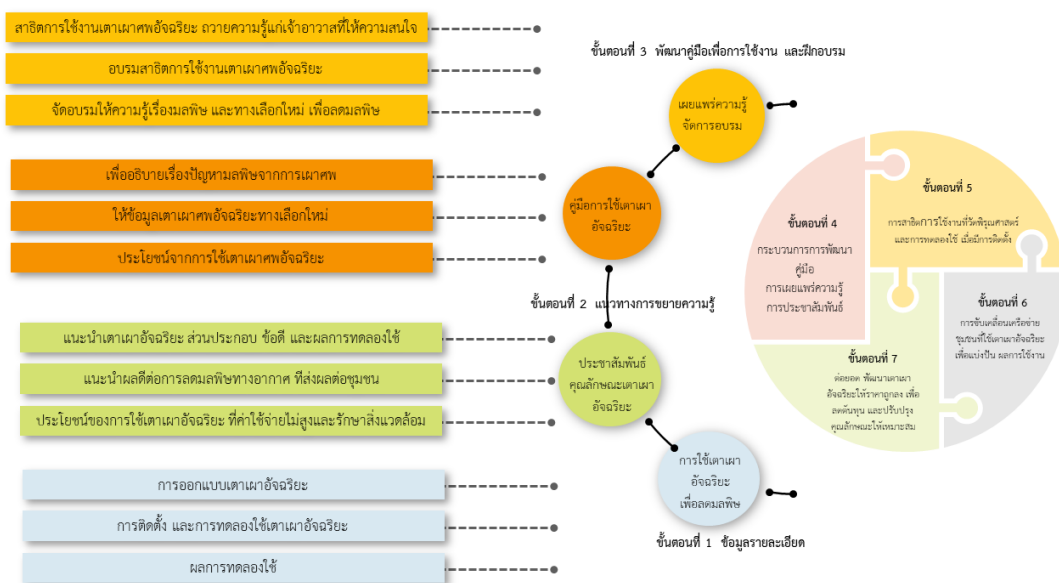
สาธิตการใช้งานเตาเผาศพอัจฉริยะ ถวายความรู้แก่เจ้าอาวาสที่ให้ความสนใจ

อบรมสาธิตการใช้งานเตาเผาศพอัจฉริยะ

จัดอบรมให้ความรู้เรื่องมลพิษ และทางเลือกใหม่ เพื่อลดมลพิษ

ขั้นตอนที่ 3 พัฒนาคู่มือเพื่อการใช้งาน และฝึกอบรม

เผยแพร่ความรู้ จัดการอบรม

เพื่ออธิบายเรื่องปัญหามลพิษจากการเผาศพ

ให้ข้อมูลเตาเผาศพอัจฉริยะทางเลือกใหม่

ประโยชน์จากการใช้เตาเผาศพอัจฉริยะ

คู่มือการใช้เตาเผา อัจฉริยะ

ขั้นตอนที่ 2 แนวทางการขยายความรู้

แนะนำเตาเผาอัจฉริยะ ส่วนประกอบ ข้อดี และผลการทดลองใช้

แนะนำผลดีต่อการลดมลพิษทางอากาศ ที่ส่งผลต่อชุมชน

ประโยชน์ของการใช้เตาเผาอัจฉริยะ ที่ค่าใช้จ่ายไม่สูงและรักษาสิ่งแวดล้อม

ประชาสัมพันธ์ คุณลักษณะเตาเผา อัจฉริยะ

การออกแบบเตาเผาอัจฉริยะ

การติดตั้ง และการทดลองใช้เตาเผาอัจฉริยะ

ผลการทดลองใช้

การใช้เตาเผา อัจฉริยะ เพื่อลดมลพิษ

ขั้นตอนที่ 1 ข้อมูลรายละเอียด

ขั้นตอนที่ 4
กระบวนการการพัฒนาคู่มือ การเผยแพร่ความรู้ การประชาสัมพันธ์

ขั้นตอนที่ 5
การสาธิตการใช้งานที่วัดพิรุณศาสตร์ และการทดลองใช้ เมื่อมีการติดตั้ง

ขั้นตอนที่ 6
การขับเคลื่อนเครือข่าย ชุมชนที่ใช้เตาเผาอัจฉริยะ เพื่อแบ่งปัน ผลการใช้งาน

ขั้นตอนที่ 7
ต่อยอด พัฒนาเตาเผา อัจฉริยะให้ราคาถูกลง เพื่อ ลดต้นทุน และปรับปรุง คุณลักษณะให้เหมาะสม